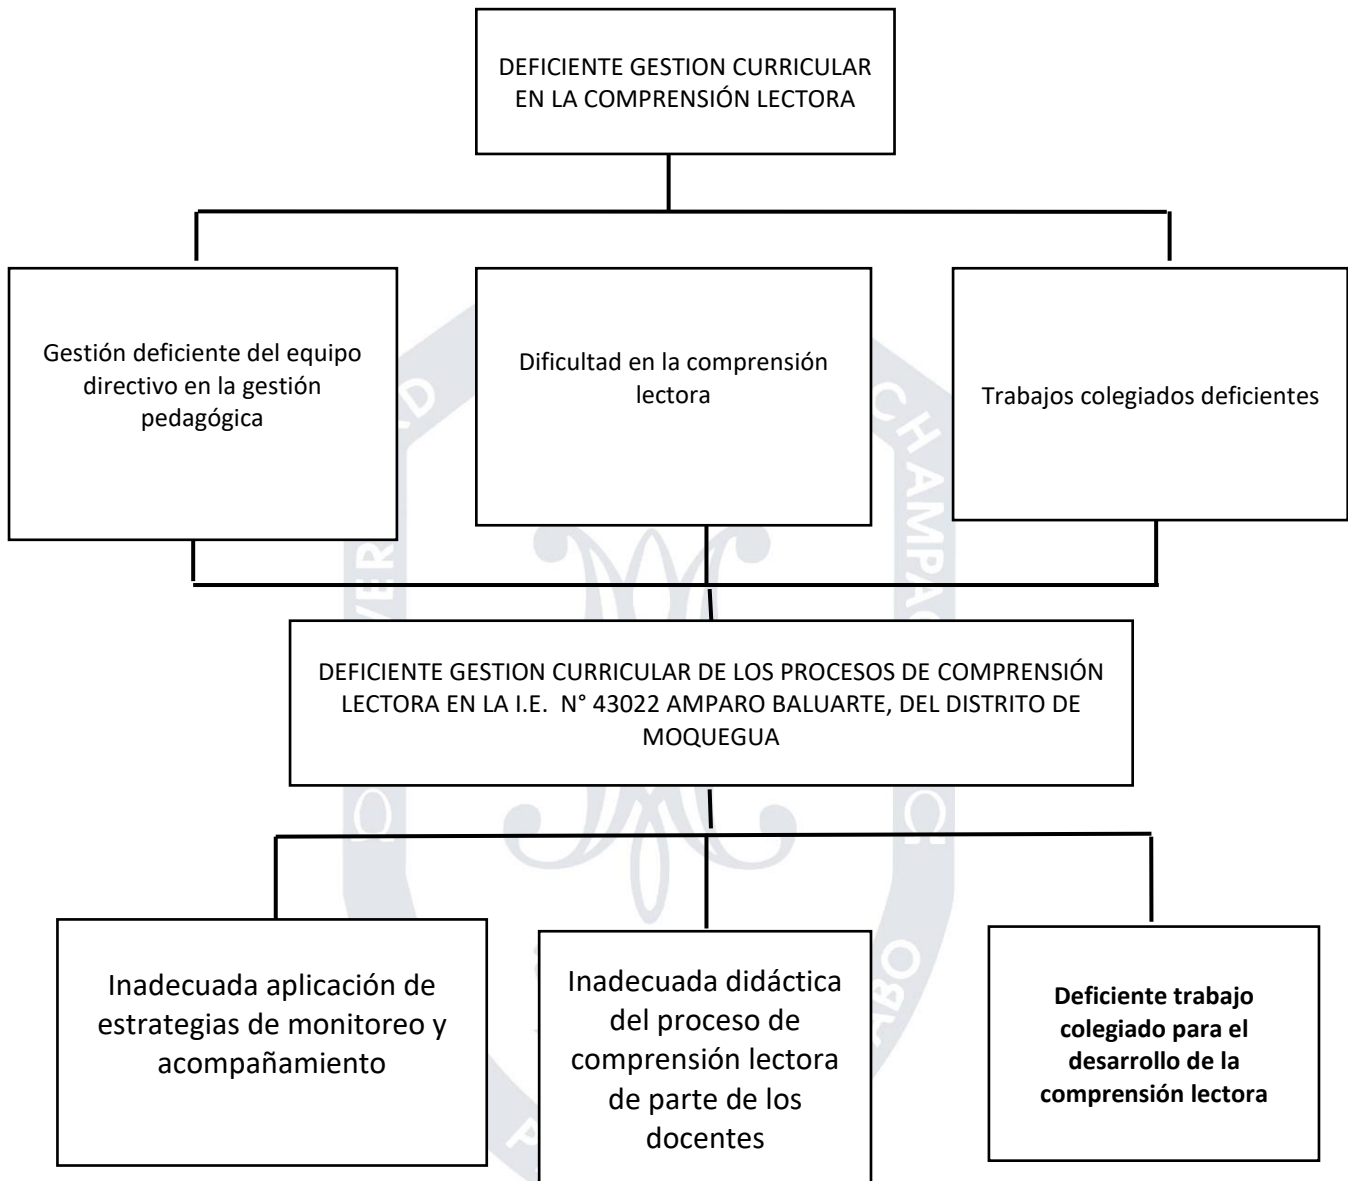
DEFICIENTE GESTION CURRICULAR EN LA COMPRENSIÓN LECTORA

Gestión deficiente del equipo directivo en la gestión pedagógica

Dificultad en la comprensión lectora

Trabajos colegiados deficientes

DEFICIENTE GESTION CURRICULAR DE LOS PROCESOS DE COMPRENSIÓN LECTORA EN LA I.E. N° 43022 AMPARO BALUARTE, DEL DISTRITO DE MOQUEGUA

Inadecuada aplicación de estrategias de monitoreo y acompañamiento

Inadecuada didáctica del proceso de comprensión lectora de parte de los docentes

**Deficiente trabajo colegiado para el desarrollo de la comprensión lectora**